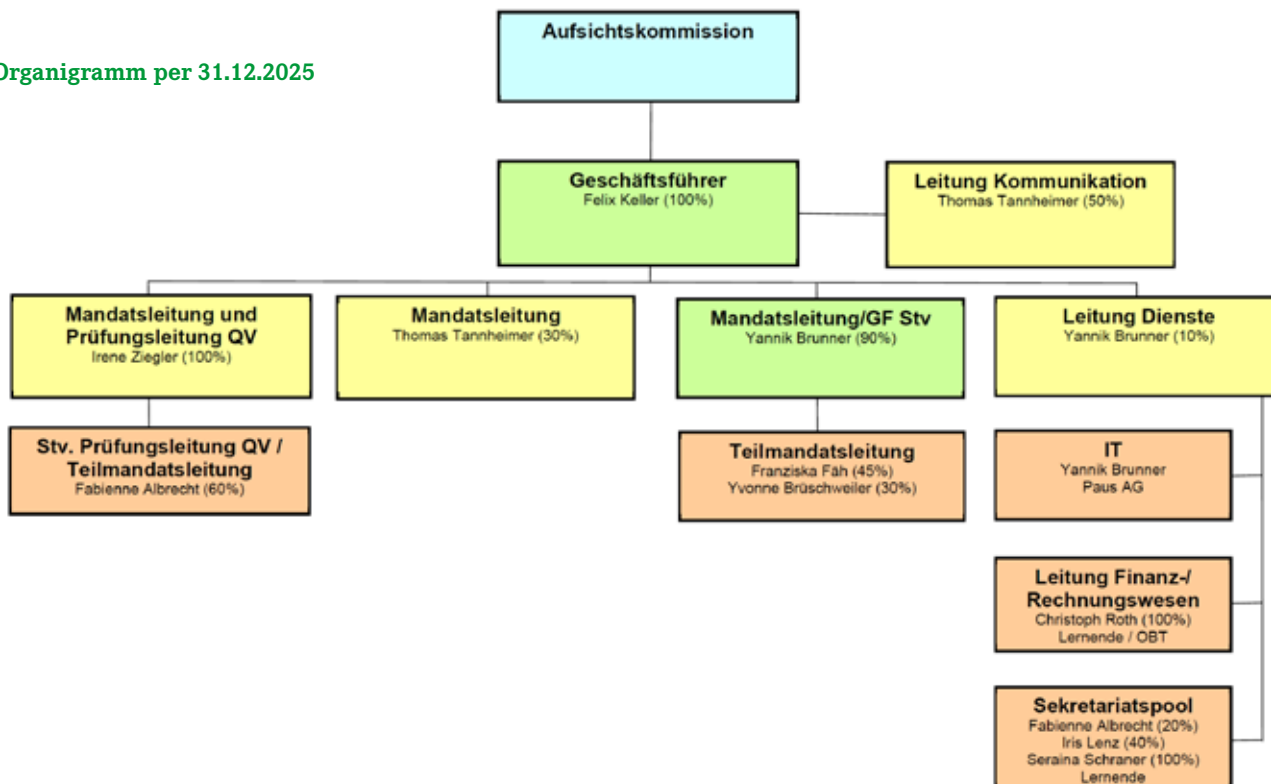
Organigramm per 31.12.2025

Aufsichtskommission

Geschäftsführer
Felix Keller (100%)

Leitung Kommunikation
Thomas Tannheimer (50%)

Mandatsleitung und Prüfungsleitung QV
Irene Ziegler (100%)

Mandatsleitung
Thomas Tannheimer (30%)

Mandatsleitung/GF Stv
Yannik Brunner (90%)

Leitung Dienste
Yannik Brunner (10%)

Stv. Prüfungsleitung QV / Teilmandatsleitung
Fabienne Albrecht (60%)

Teilmandatsleitung
Franziska Fäh (45%)
Yvonne Brüschweiler (30%)

IT
Yannik Brunner
Paus AG

Leitung Finanz-/ Rechnungswesen
Christoph Roth (100%)
Lernende / OBT

Sekretariatspool
Fabienne Albrecht (20%)
Iris Lenz (40%)
Seraina Schraner (100%)
Lernende